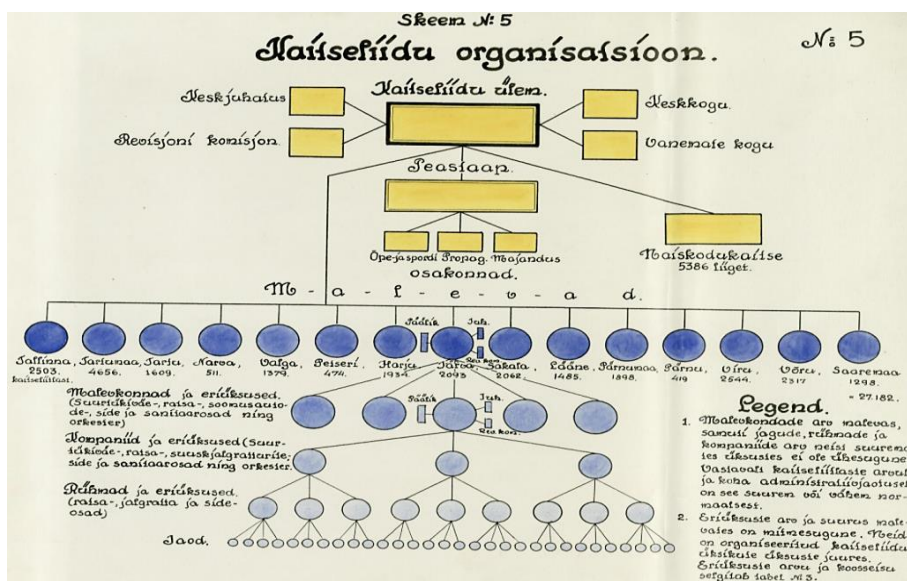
Skeem № 5

Kaitseliidu organisatsioon.

№ 5

Kaitseliidu ülem.

Keskjuhatus

Revisjoni komisjon

Keskkogu

Vanemate kogu

Peastaap.

Õpe-ja sport. Propag. Majandus

osakonnad.

Naiskodukaitse 5386 liiget.

M - a - l - e - v - a - d.

Pealik

Juh.

Rev. kom.

Tallinna 2503. kaitseliitlast.

Tartumaa 4656.

Tartu 1609.

Narva 511.

Valga 1379.

Petseri 474.

Harju 1934.

Järva 2048

Sakala 2062.

Lääne 1485.

Pärnumaa 1898.

Pärnu 419

Viru 2544.

Võru 2317

Saaremaa 1298.

= 27.182.

Malevkonnad ja eriüksused (Suurtükiväe-, ratsa-, soomusauto-de-, side ja sanitaarosad ning orkestrid)

Pealik

Juh.

Rev. kom.

Kompaniid ja eriüksused (Suurtükiväe-, ratsa-, suusk-jalgrattarite-; side ja sanitaarosad ning orkestrid.

Rühmad ja eriüksused. (ratsa-, jalgratta ja side-osad)

Jaod.

Legend.

1. Malevkondade arv malevas, samuti jagude, rühmade ja kompaniide arv neis suurenes eksisteerib ei ole ühesugune. Vastavalt kaitseliitlaste arvule ja kohaadministratiivjaotusele on see suurem või väiksem normaalsest.

2. Eriüksuste arv ja suurus malevates on mitmesugune. Neid on organiseeritud kaitseliidu üksikute üksuste juures. Eriüksuste arvu ja koosseisu selgitab tabel № 3.